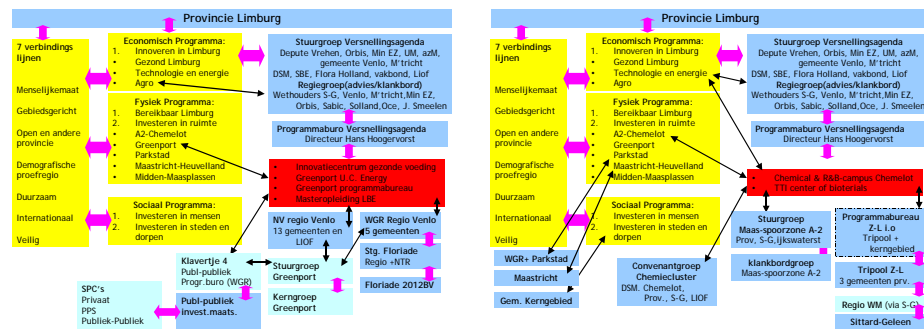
Provincie Limburg

7 verbindings lijnen

Menselijkemaat

Gebiedsgericht

Open en andere provincie

Demografische proefregio

Duurzaam

Internationaal

Veilig

Economisch Programma:
1. Innoveren in Limburg
• Gezond Limburg
• Technologie en energie
• Agro

Fysiek Programma:
1. Bereikbaar Limburg
2. Investeren in ruimte
• A2-Chemelot
• Greenport
• Parkstad
• Maastricht-Heuvelland
• Midden-Maasplassen

Sociaal Programma:
1. Investeren in mensen
2. Investeren in steden en dorpen

Stuurgroep Versnellingsagenda
Depute Vrehen, Orbis, Min EZ, UM, azM, gemeente Venlo, M'tricht
DSM, SBE, Flora Holland, vakbond, Liof
Regiegroep(advies/klankbord)
Wethouders S-G, Venlo, M'tricht, Min EZ, Orbis, Sabic, Solland, Oce, J. Smeelen

Programmaburo Versnellingsagenda
Directeur Hans Hoogervorst

• Innovatiecentrum gezonde voeding
• Greenport U.C. Energy
• Greenport programmabureau
• Masteropleiding LBE

NV regio Venlo
13 gemeenten en LIOF

WGR Regio Venlo
5 gemeenten

Stg. Floriade
Regio +NTR

Floriade 2012BV

Klavertje 4
Publ-publiek
Progr.buro (WGR)

Stuurgroep Greenport

Kerngroep Greenport

SPC's
Privaat
PPS
Publiek-Publiek

Publ-publiek invest.maats.

Provincie Limburg

7 verbindings lijnen

Menselijkemaat

Gebiedsgericht

Open en andere provincie

Demografische proefregio

Duurzaam

Internationaal

Veilig

Economisch Programma:
1. Innoveren in Limburg
• Gezond Limburg
• Technologie en energie
• Agro

Fysiek Programma:
1. Bereikbaar Limburg
2. Investeren in ruimte
• A2-Chemelot
• Greenport
• Parkstad
• Maastricht-Heuvelland
• Midden-Maasplassen

Sociaal Programma:
1. Investeren in mensen
2. Investeren in steden en dorpen

Stuurgroep Versnellingsagenda
Depute Vrehen, Orbis, Min EZ, UM, azM, gemeente Venlo, M'tricht
DSM, SBE, Flora Holland, vakbond, Liof
Regiegroep(advies/klankbord)
Wethouders S-G, Venlo, M'tricht, Min EZ, Orbis, Sabic, Solland, Oce, J. Smeelen

Programmaburo Versnellingsagenda
Directeur Hans Hoogervorst

• Chemical & R&D-campus Chemelot
• TTI center of biolerials

Stuurgroep Maas-spoorzone A-2
Prov, S-G, ijkswaterst

klankbordgroep Maas-spoorzone A-2

Programmabureau Z-L i.o
Tripool + kerngebied

Tripool Z-L
3 gemeenten prv.

Regio WM (via S-G)

Sittard-Geleen

WGR+ Parkstad

Maastricht

Gem. Kerngebied

Convenantgroep Chemiecluster
DSM. Chemelot, Prov., S-G, LIOF